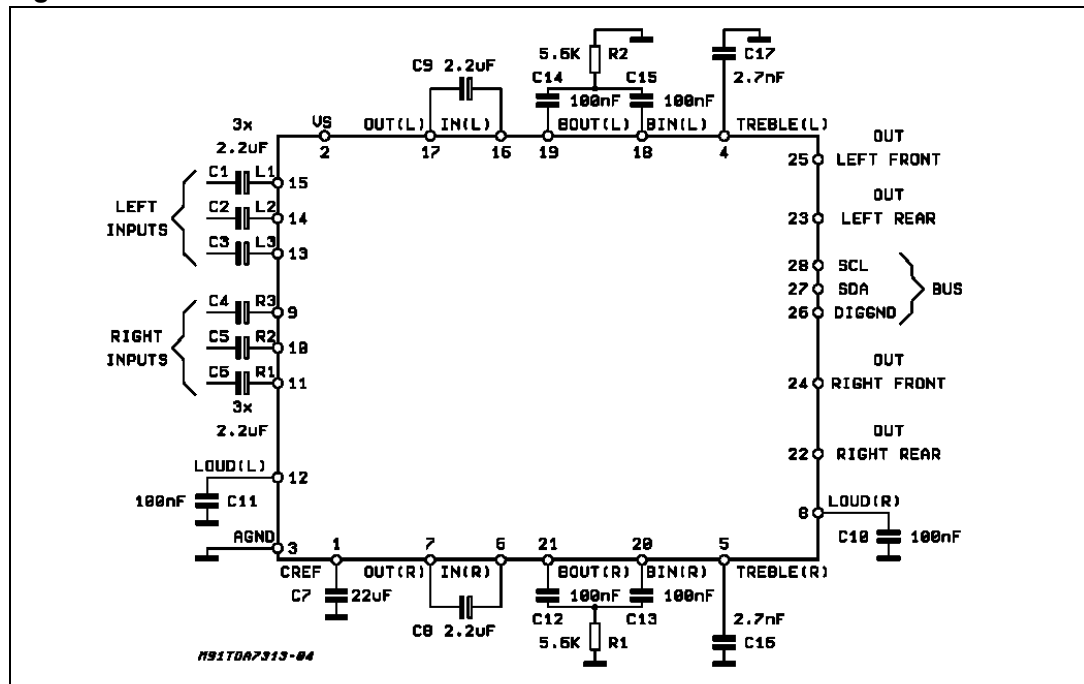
5.6K R2
C17
C9 2.2uF
C14 C15
2.7nF
100nF 100nF
3x
VS OUT(L) IN(L) BOUT(L) BIN(L) TREBLE(L)
2.2uF
2 17 16 19 18 4
OUT
25 LEFT FRONT
C1 L1 15
LEFT
C2 L2 14
INPUTS
C3 L3 13
OUT
23 LEFT REAR
28 SCL
27 SDA
BUS
26 DIGGND
C4 R3 9
RIGHT
C5 R2 10
INPUTS
C6 R1 11
3x
2.2uF
OUT
24 RIGHT FRONT
OUT
22 RIGHT REAR
LOUD(L) 12
100nF C11
LOUD(R)
8
AGND
3
C10 100nF
1 7 6 21 20 5
CREF OUT(R) IN(R) BOUT(R) BIN(R) TREBLE(R)
C7 22uF
C12 100nF C13 100nF
2.7nF
C8 2.2uF
5.6K R1
C16
M91TDA7313-04